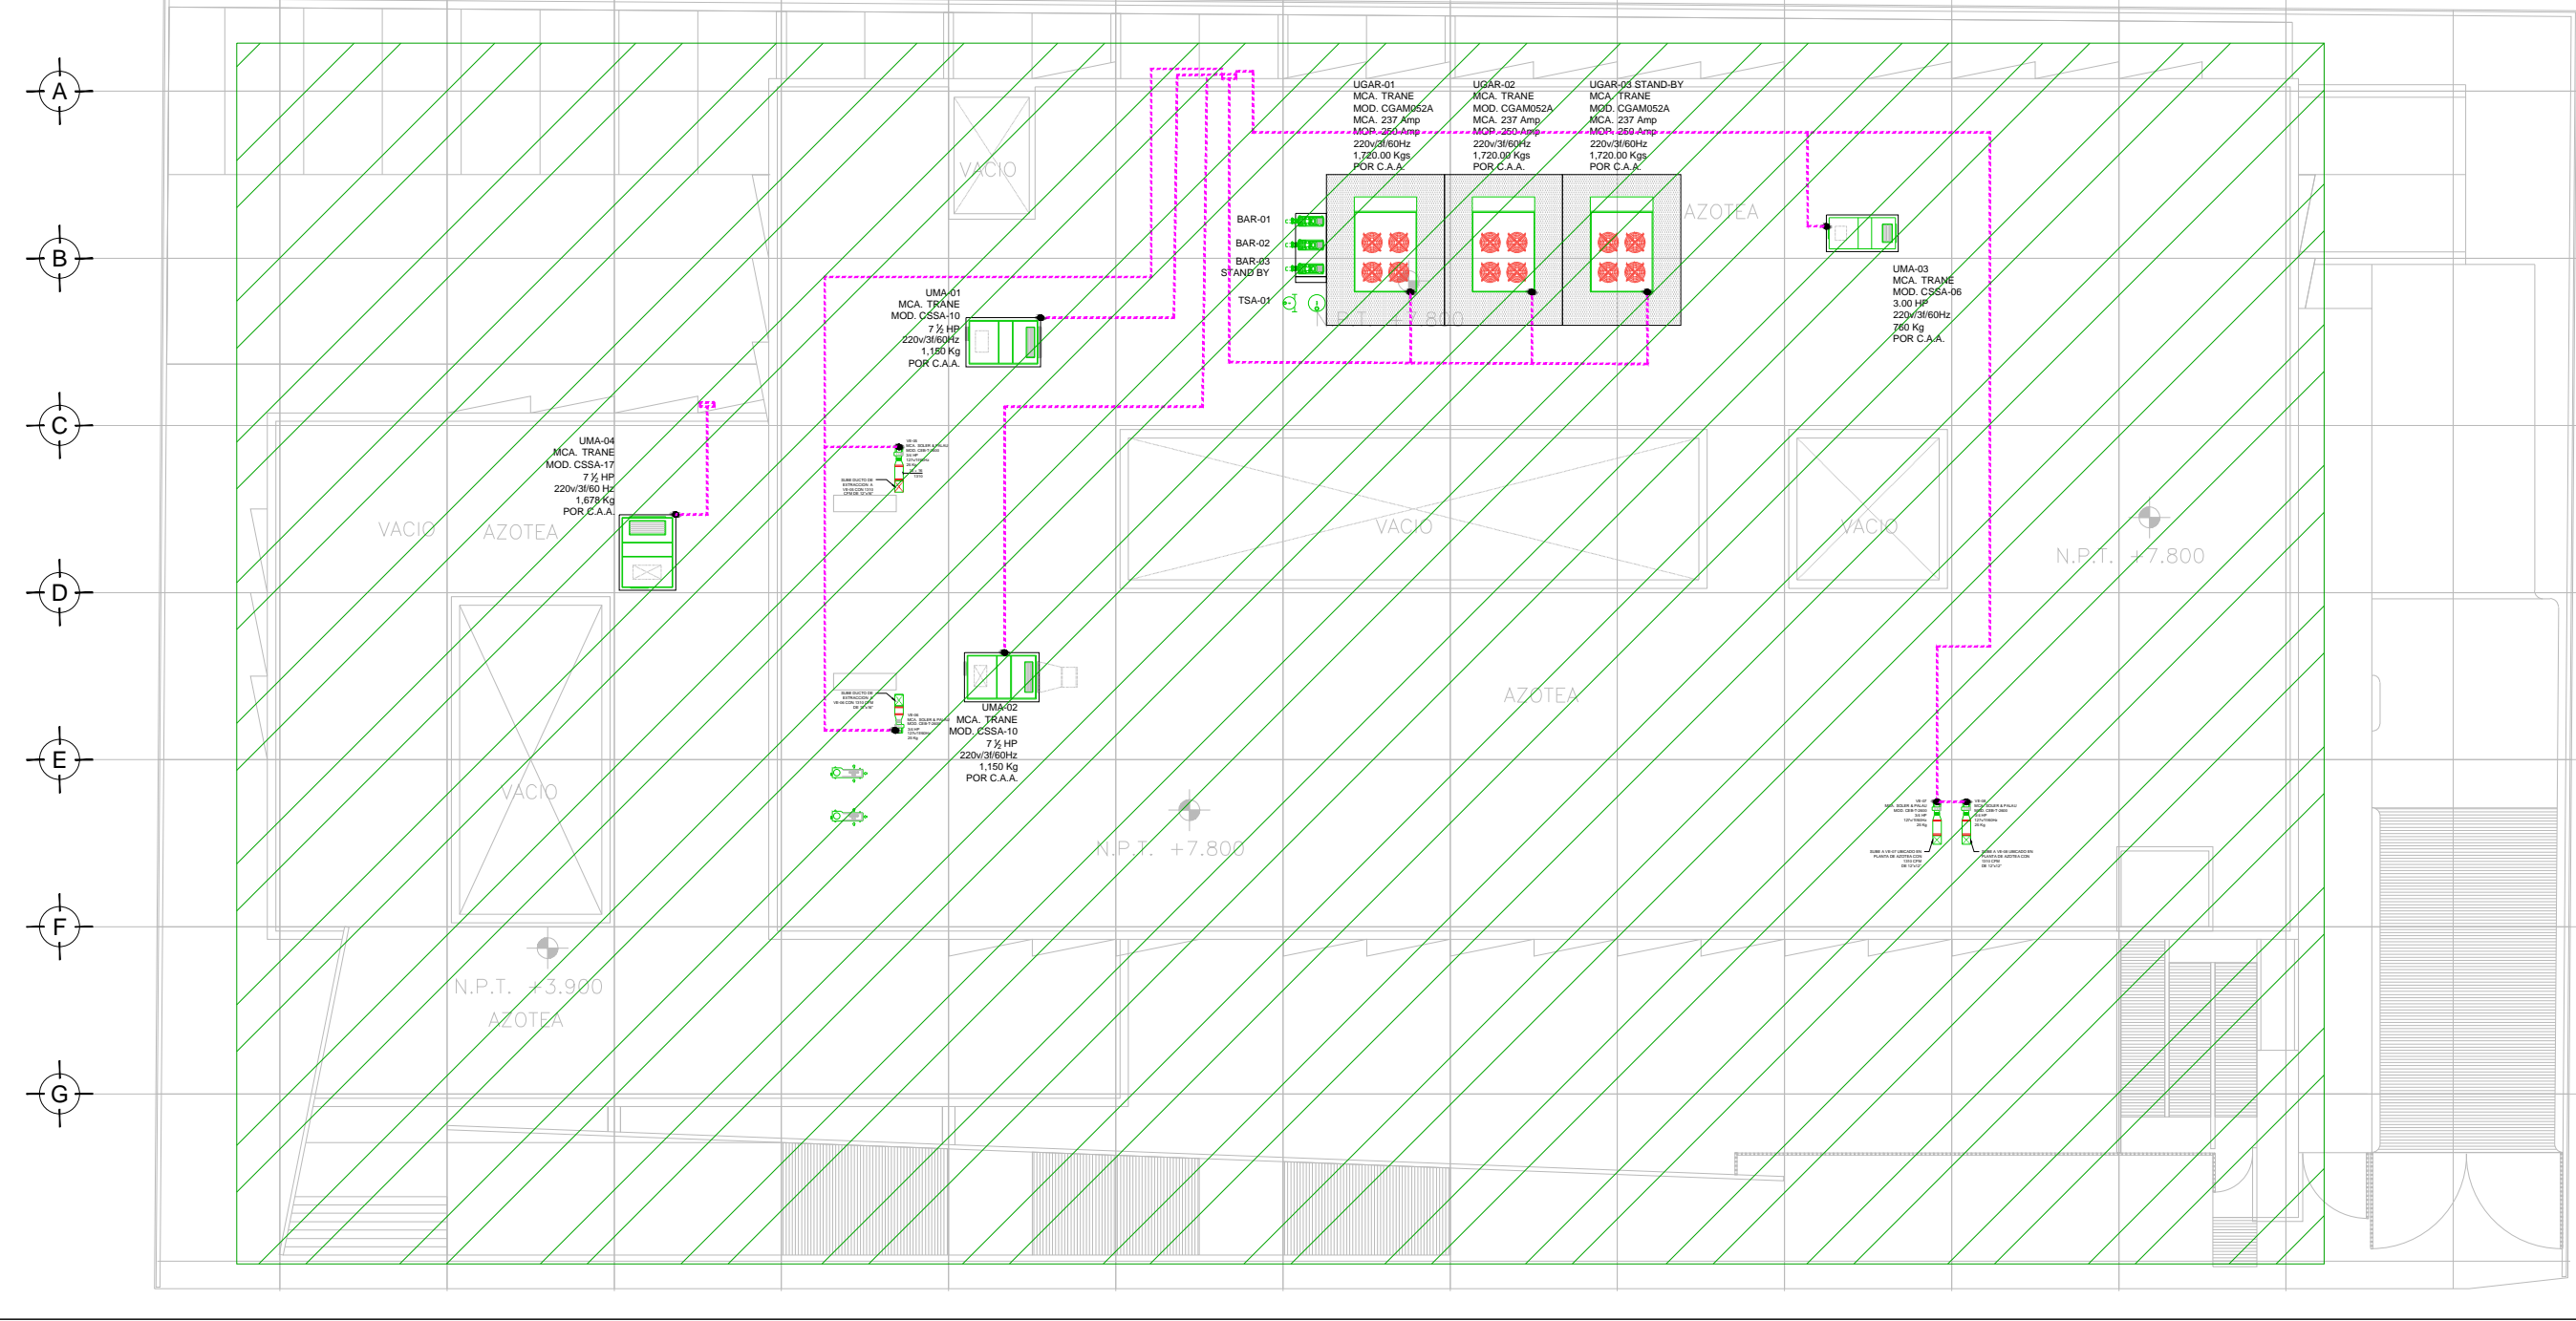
A
B
C
D
E
F
G

UGAR-01
MCA. TRANE
MOD. CGAM052A
MCA. 237 Amp
MOP. 250 Amp
220v/3f/60Hz
1,720.00 Kgs
POR C.A.A.

UGAR-02
MCA. TRANE
MOD. CGAM052A
MCA. 237 Amp
MOP. 250 Amp
220v/3f/60Hz
1,720.00 Kgs
POR C.A.A.

UGAR-03 STAND-BY
MCA. TRANE
MOD. CGAM052A
MCA. 237 Amp
MOP. 250 Amp
220v/3f/60Hz
1,720.00 Kgs
POR C.A.A.

VACIO

AZOTEA

BAR-01
BAR-02
BAR-03
STAND BY
TSA-01

N.P.T. +7.800

UMA-01
MCA. TRANE
MOD. CSSA-10
7 ½ HP
220v/3f/60Hz
1,150 Kg
POR C.A.A.

UMA-03
MCA. TRANE
MOD. CSSA-06
3.00 HP
220v/3f/60Hz
760 Kg
POR C.A.A.

UMA-04
MCA. TRANE
MOD. CSSA-17
7 ½ HP
220v/3f/60 Hz
1,678 Kg
POR C.A.A.

VACIO
AZOTEA
VACIO
VACIO
N.P.T. +7.800

UMA-02
MCA. TRANE
MOD. CSSA-10
7 ½ HP
220v/3f/60Hz
1,150 Kg
POR C.A.A.

AZOTEA

VACIO

N.P.T. +7.800

N.P.T. +3.900
AZOTEA